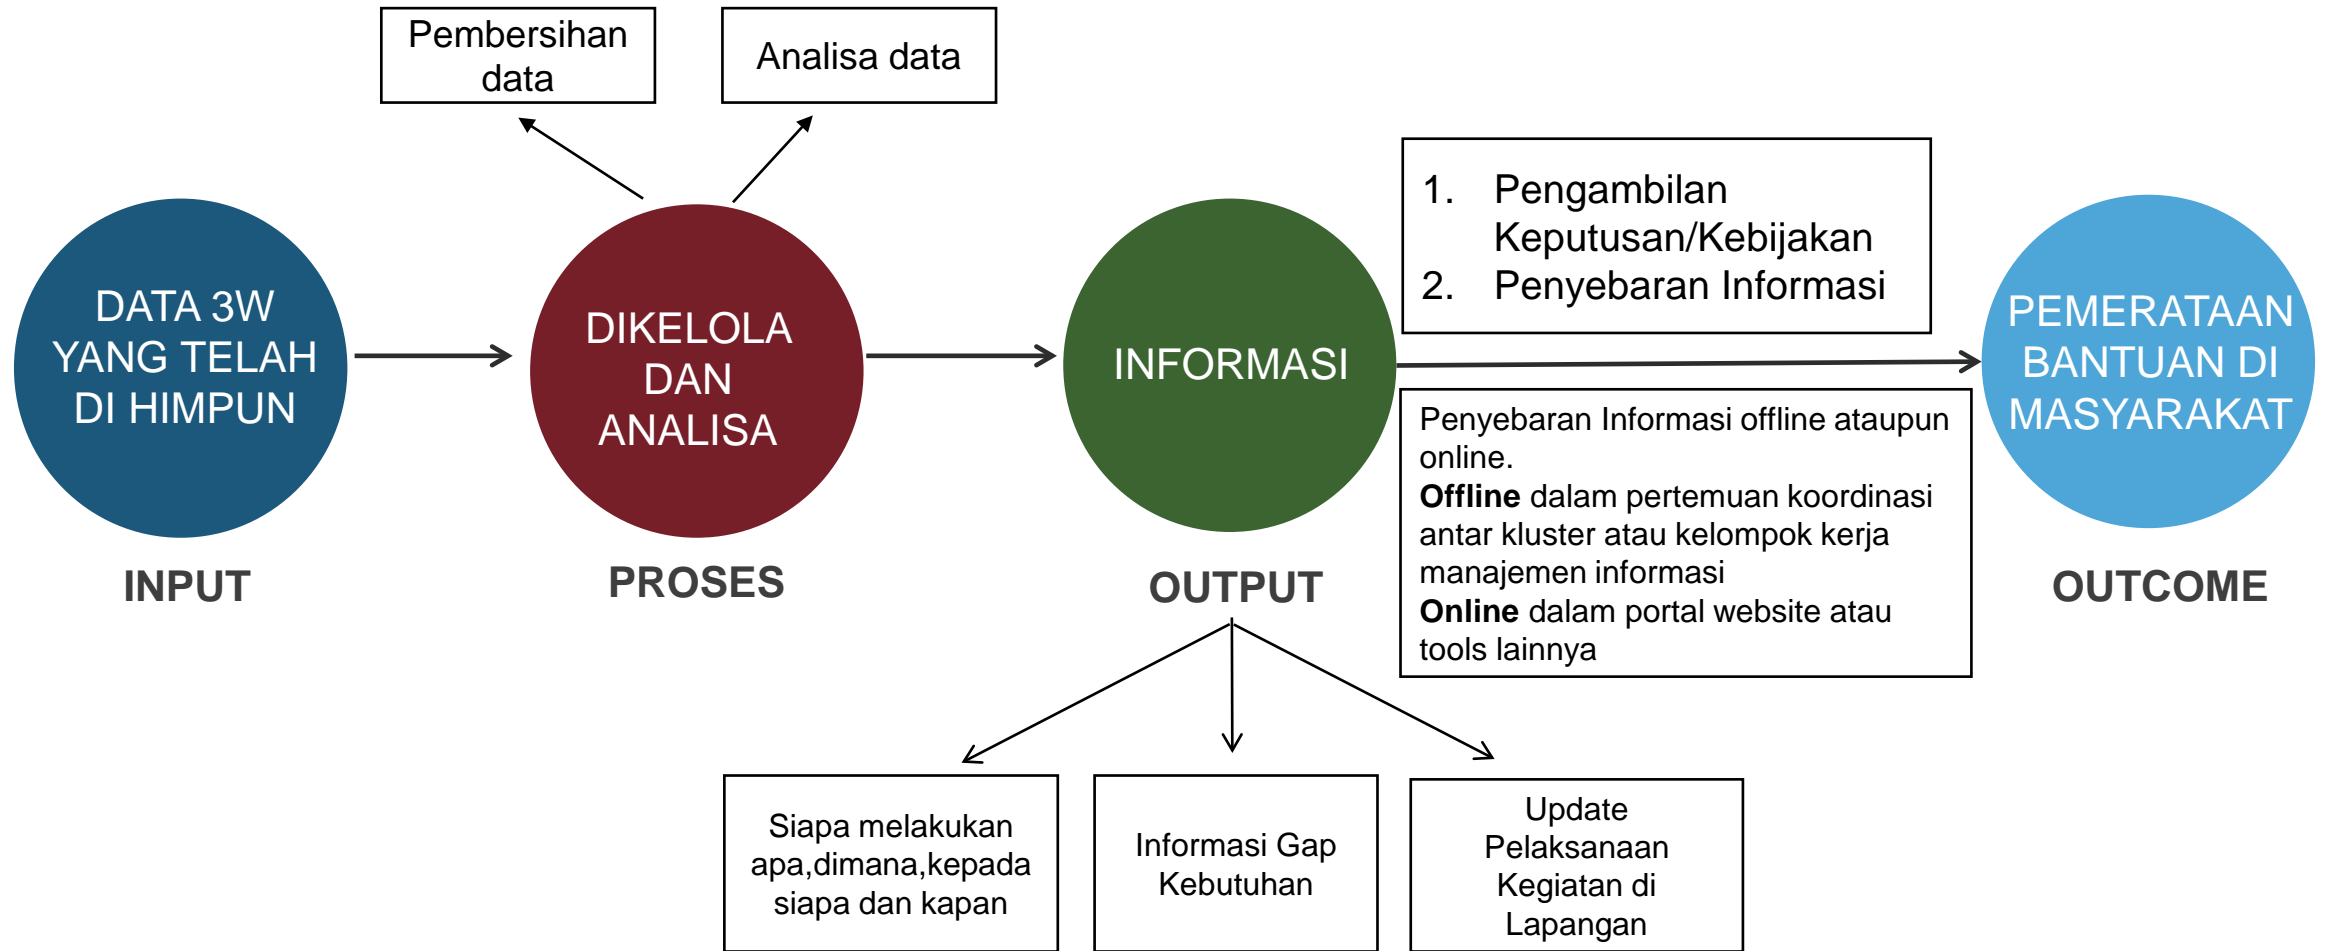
Pembersihan data

Analisa data

DATA 3W YANG TELAH DI HIMPUN

INPUT

DIKELOLA DAN ANALISA

PROSES

INFORMASI

OUTPUT

1. Pengambilan Keputusan/Kebijakan
2. Penyebaran Informasi

Penyebaran Informasi offline ataupun online.
**Offline** dalam pertemuan koordinasi antar kluster atau kelompok kerja manajemen informasi
**Online** dalam portal website atau tools lainnya

PEMERATAAN BANTUAN DI MASYARAKAT

OUTCOME

Siapa melakukan apa,dimana,kepada siapa dan kapan

Informasi Gap Kebutuhan

Update Pelaksanaan Kegiatan di Lapangan